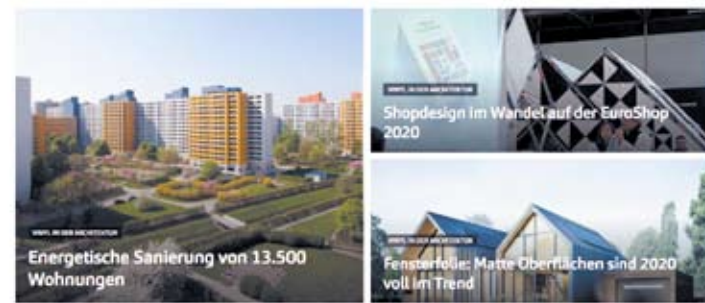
VINYL IN DER ARCHITEKTUR

Energetische Sanierung von 13.500 Wohnungen

VINYL IN DER ARCHITEKTUR

Shopdesign im Wandel auf der EuroShop 2020

VINYL IN DER ARCHITEKTUR

Fensterfolie: Matte Oberflächen sind 2020 voll im Trend